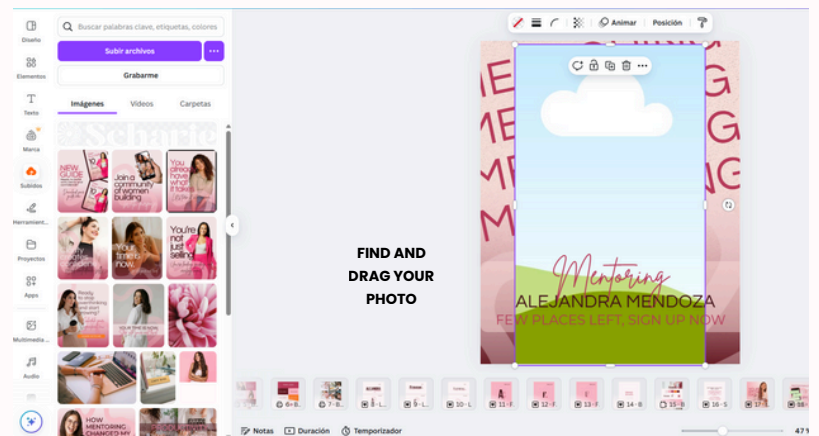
Diseño
Elementos
Texto
Marca
Subidos
Herramient...
Proyectos
Apps
Multimedia...
Audio

Buscar palabras clave, etiquetas, colores
Subir archivos
Grabarme
Imágenes
Vídeos
Carpetas

NEW GUIDE
Join a community of women building
You already have what it takes
Your time is now
You're not just selling
HOW MENTORING CHANGED MY

Animar
Posición

FIND AND DRAG YOUR PHOTO

Mentoring
ALEJANDRA MENDOZA
FEW PLACES LEFT, SIGN UP NOW

Notas
Duración
Temporizador
47